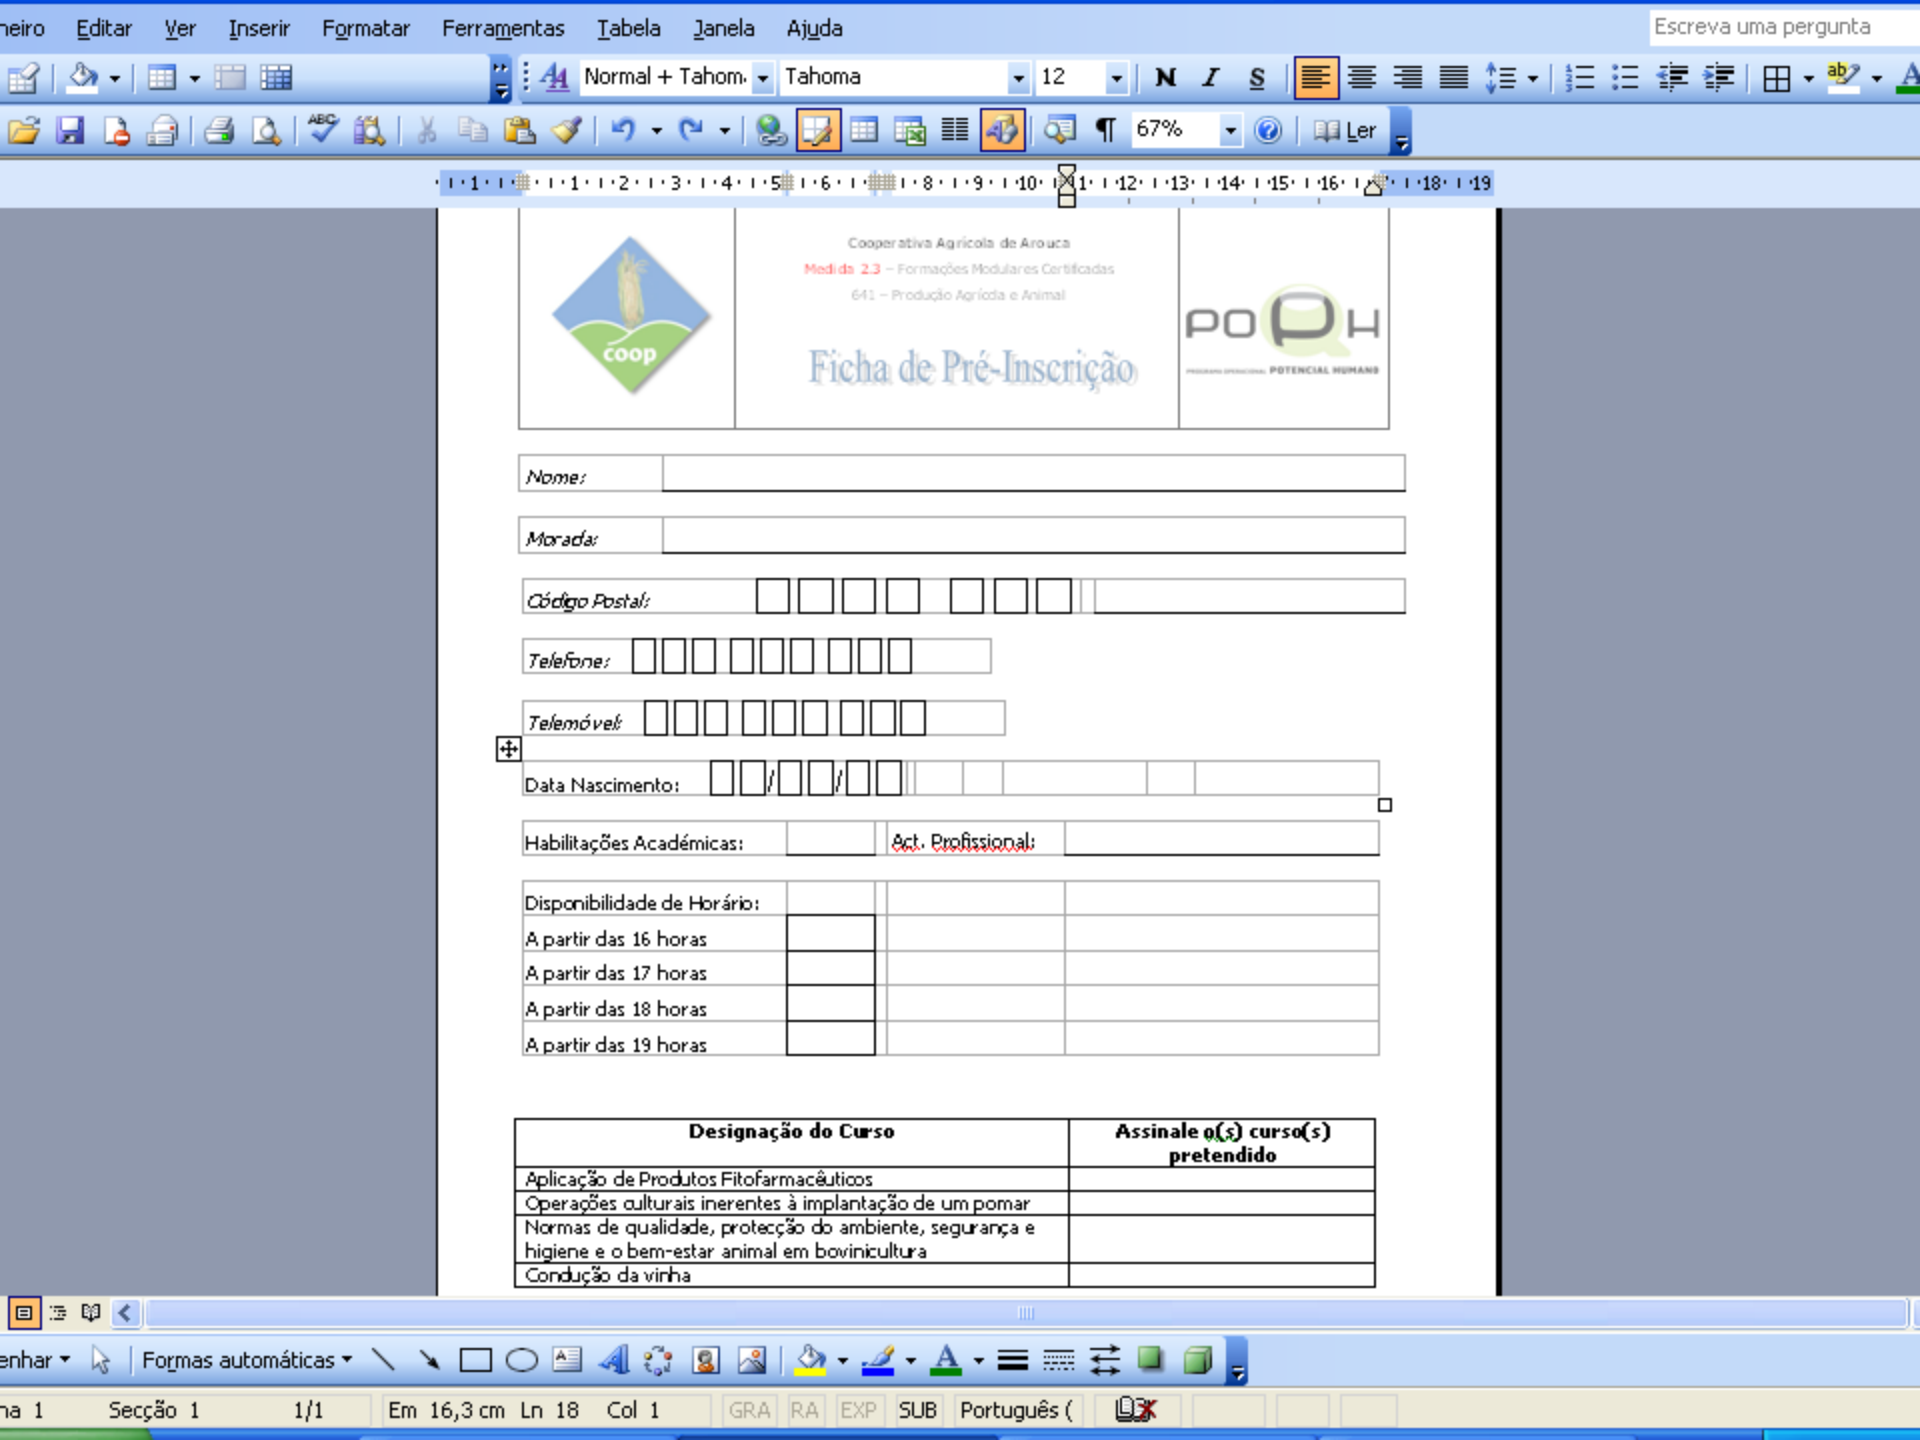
neiro Editar Ver Inserir Formatar Ferramentas Tabela Janela Ajuda

Escreva uma pergunta

Normal + Tahom. Tahoma 12 N I S

67% Ler

·1·1·1·2·3·4·5·6·8·9·10·1·12·13·14·15·16·18·19

coop

Cooperativa Agrícola de Arouca
Medida 2.3 – Formações Modulares Certificadas
641 – Produção Agrícola e Animal

Ficha de Pré-Inscrição

POPH
PROGRAMA OPERACIONAL POTENCIAL HUMANO

Nome:

Morada:

Código Postal:

Telefone:

Telemóvel:

Data Nascimento: / /

Habilitações Académicas: Act. Profissional:

Disponibilidade de Horário:
A partir das 16 horas
A partir das 17 horas
A partir das 18 horas
A partir das 19 horas

| Designação do Curso | Assinale o(s) curso(s) pretendido |
|---|---|
| Aplicação de Produtos Fitofarmacêuticos | |
| Operações culturais inerentes à implantação de um pomar | |
| Normas de qualidade, protecção do ambiente, segurança e higiene e o bem-estar animal em bovinicultura | |
| Condução da vinha | |

enhar Formas automáticas

na 1 Secção 1 1/1 Em 16,3 cm Ln 18 Col 1 GRA RA EXP SUB Português (